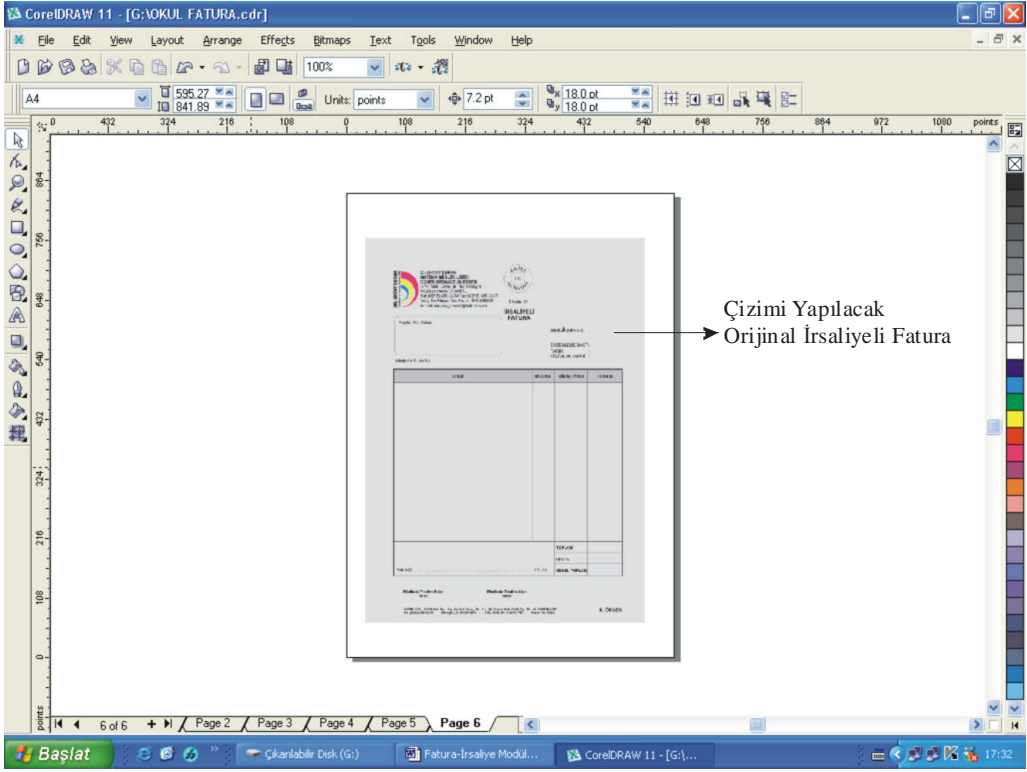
CorelDRAW 11 - [G:\OKUL FATURA.cdr]

File Edit View Layout Arrange Effects Bitmaps Text Tools Window Help

100%

A4 595.27 841.89 Units: points 7.2 pt 18.0 pt 18.0 pt

0 432 324 216 108 0 108 216 324 432 540 648 756 864 972 1080 points

864 756 648 540 432 324 216 108 0 points

İRSALİYELİ FATURA

TOPLAM

Çizimi Yapılacak Orijinal İrsaliyeli Fatura

6 of 6 Page 2 Page 3 Page 4 Page 5 Page 6

Başlat Çıkarılabilir Disk (G:) Fatura-İrsaliye Modül... CorelDRAW 11 - [G:\... 17:32